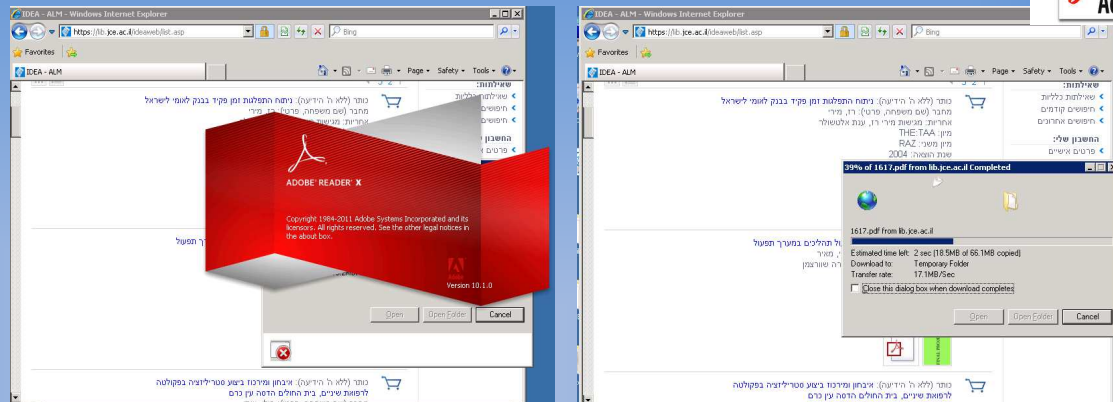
IDEA - ALM - Windows Internet Explorer
https://lib.jce.ac.il/ideaweb/list.asp
Bing
Favorites
IDEA - ALM
Page ▾ Safety ▾ Tools ▾
שאילתות:
שאילתות כלליות
חיפושים
החשבון
כותר (ללא ה' הידיעה): ניתוח התפלגות זמן פקיד בבנק לאומי לישראל
מחבר (שם משפחה, פרטי): דר, מירי
אחריות: מגישות מירי
ADOBE® READER® X
Copyright 1984-2011 Adobe Systems Incorporated and its licensors. All rights reserved. See the other legal notices in the about box.
Adobe
Version 10.1.0
ך תפעול
Open
Open Folder
Cancel
כותר (ללא ה' הידיעה): איבחון ומירכוז ביצוע סטריליזציה בפקולטה לרפואת שיניים, בית החולים הדסה עין כרם

IDEA - ALM - Windows Internet Explorer
https://lib.jce.ac.il/ideaweb/list.asp
Bing
Favorites
IDEA - ALM
Page ▾ Safety ▾ Tools ▾
שאילתות:
שאילתות כלליות
חיפושים קודמים
חיפושים אחרונים
החשבון שלי:
פרטים אישיים
כותר (ללא ה' הידיעה): ניתוח התפלגות זמן פקיד בבנק לאומי לישראל
מחבר (שם משפחה, פרטי): דר, מירי
אחריות: מגישות מירי דר, ענת אלטשולר
מיון: THE:TAA
מיון משני: RAZ
שנת הוצאה: 2004
39% of 1617.pdf from lib.jce.ac.il Completed
1617.pdf from lib.jce.ac.il
Estimated time left: 2 sec (18.5MB of 66.1MB copied)
Download to: Temporary Folder
Transfer rate: 17.1MB/Sec
Close this dialog box when download completes
Open
Open Folder
Cancel
ול תהליכים במערך תפעול
, מאיר
רה שוורצמן
כותר (ללא ה' הידיעה): איבחון ומירכוז ביצוע סטריליזציה בפקולטה לרפואת שיניים, בית החולים הדסה עין כרם
AC